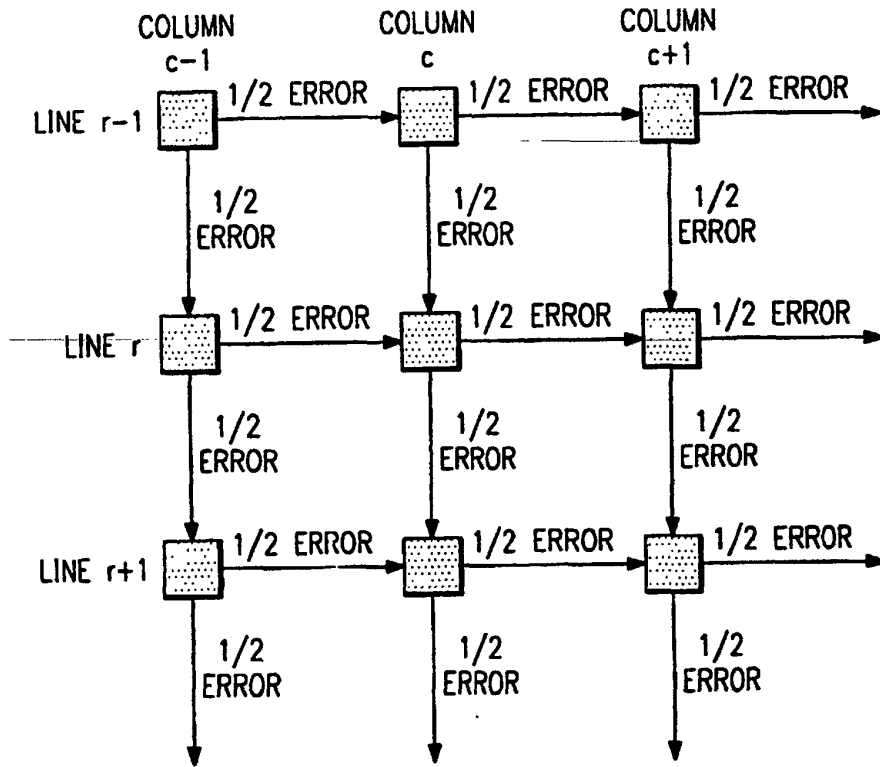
COLUMN c−1
COLUMN c
COLUMN c+1

LINE r−1
1/2 ERROR
1/2 ERROR
1/2 ERROR
1/2 ERROR
1/2 ERROR
1/2 ERROR

LINE r
1/2 ERROR
1/2 ERROR
1/2 ERROR
1/2 ERROR
1/2 ERROR
1/2 ERROR

LINE r+1
1/2 ERROR
1/2 ERROR
1/2 ERROR
1/2 ERROR
1/2 ERROR
1/2 ERROR